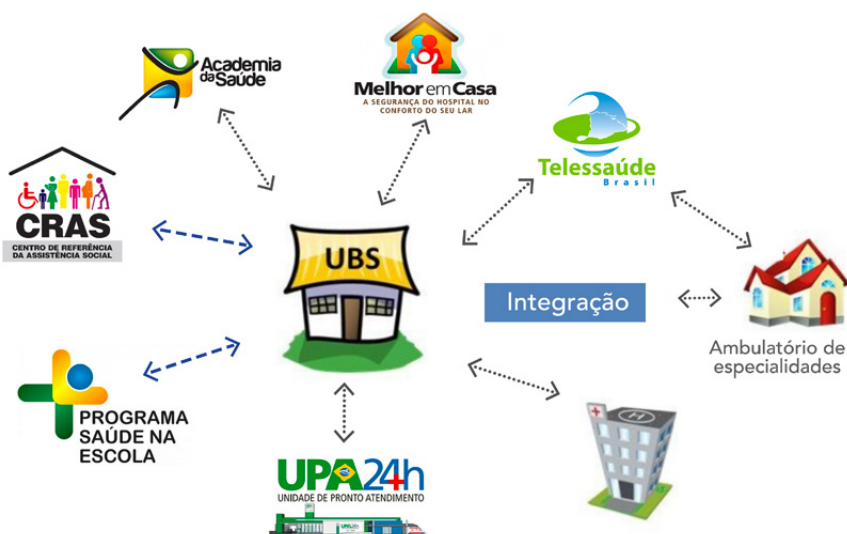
Academia da Saúde

Melhor em Casa
A SEGURANÇA DO HOSPITAL NO CONFORTO DO SEU LAR

Telessaúde
Brasil

CRAS
CENTRO DE REFERÊNCIA DA ASSISTÊNCIA SOCIAL

UBS

Integração

Ambulatório de especialidades

PROGRAMA SAÚDE NA ESCOLA

UPA 24h
UNIDADE DE PRONTO ATENDIMENTO